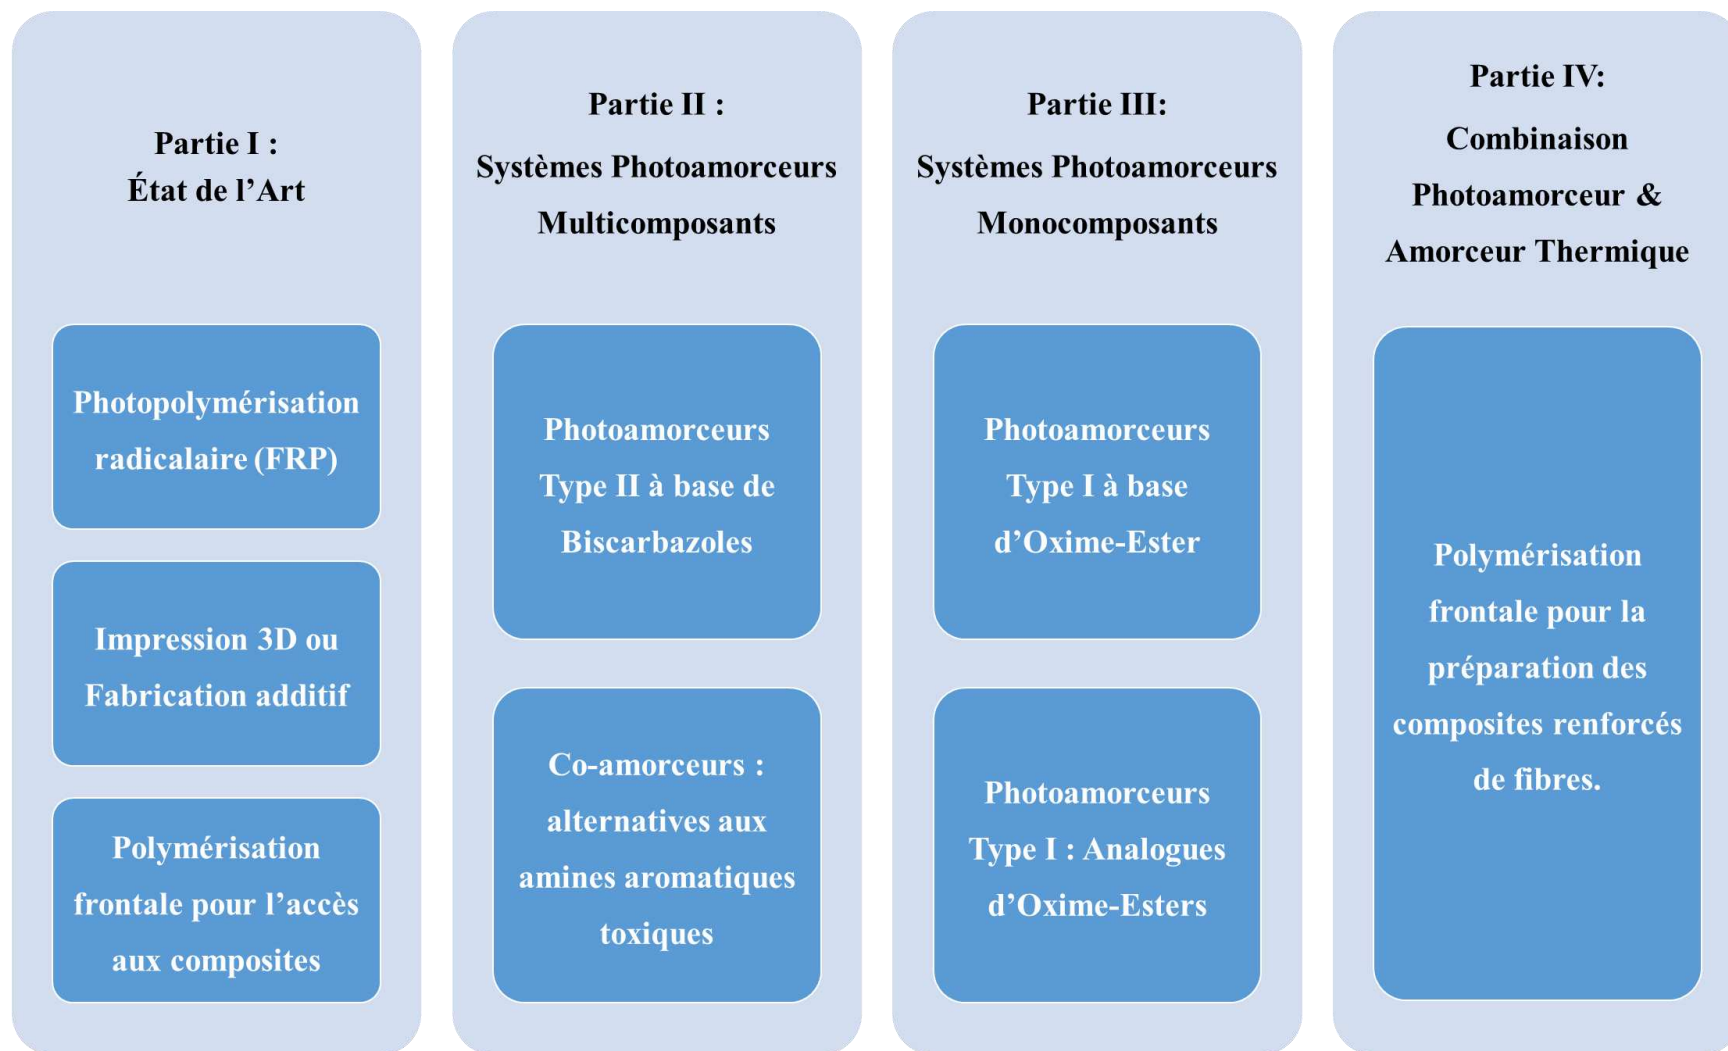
Partie I :
État de l’Art

Photopolymérisation radicalaire (FRP)

Impression 3D ou Fabrication additif

Polymérisation frontale pour l’accès aux composites

Partie II :
Systèmes Photoamorceurs Multicomposants

Photoamorceurs Type II à base de Biscarbazoles

Co-amorceurs : alternatives aux amines aromatiques toxiques

Partie III:
Systèmes Photoamorceurs Monocomposants

Photoamorceurs Type I à base d’Oxime-Ester

Photoamorceurs Type I : Analogues d’Oxime-Esters

Partie IV:
Combinaison Photoamorceur & Amorceur Thermique

Polymérisation frontale pour la préparation des composites renforcés de fibres.